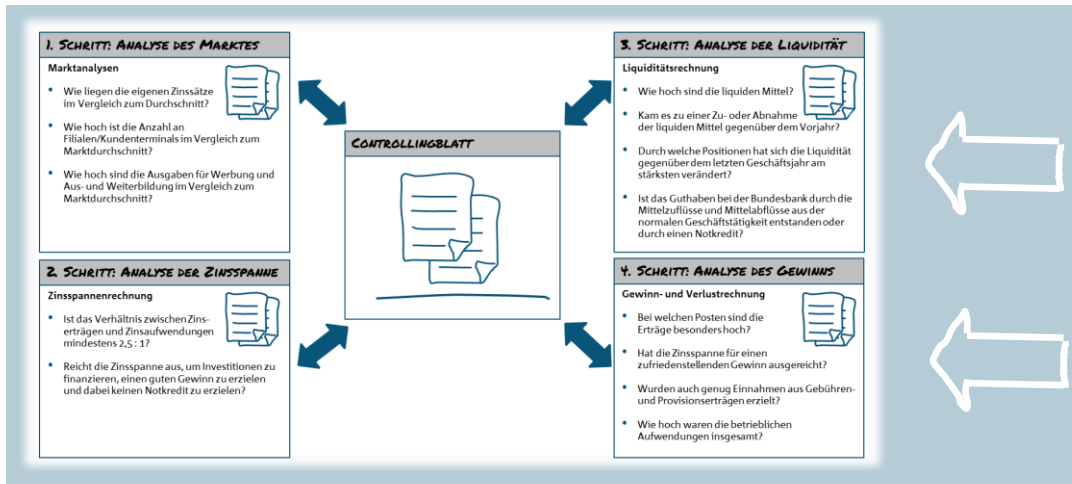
1. Schritt: Analyse des Marktes

Marktanalysen

• Wie liegen die eigenen Zinssätze im Vergleich zum Durchschnitt?

• Wie hoch ist die Anzahl an Filialen/Kundenterminals im Vergleich zum Marktdurchschnitt?

• Wie hoch sind die Ausgaben für Werbung und Aus- und Weiterbildung im Vergleich zum Marktdurchschnitt?

2. Schritt: Analyse der Zinsspanne

Zinsspannenrechnung

• Ist das Verhältnis zwischen Zinserträgen und Zinsaufwendungen mindestens 2,5 : 1?

• Reicht die Zinsspanne aus, um Investitionen zu finanzieren, einen guten Gewinn zu erzielen und dabei keinen Notkredit zu erzielen?

Controllingblatt

3. Schritt: Analyse der Liquidität

Liquiditätsrechnung

• Wie hoch sind die liquiden Mittel?

• Kam es zu einer Zu- oder Abnahme der liquiden Mittel gegenüber dem Vorjahr?

• Durch welche Positionen hat sich die Liquidität gegenüber dem letzten Geschäftsjahr am stärksten verändert?

• Ist das Guthaben bei der Bundesbank durch die Mittelzuflüsse und Mittelabflüsse aus der normalen Geschäftstätigkeit entstanden oder durch einen Notkredit?

4. Schritt: Analyse des Gewinns

Gewinn- und Verlustrechnung

• Bei welchen Posten sind die Erträge besonders hoch?

• Hat die Zinsspanne für einen zufriedenstellenden Gewinn ausgereicht?

• Wurden auch genug Einnahmen aus Gebühren- und Provisionserträgen erzielt?

• Wie hoch waren die betrieblichen Aufwendungen insgesamt?